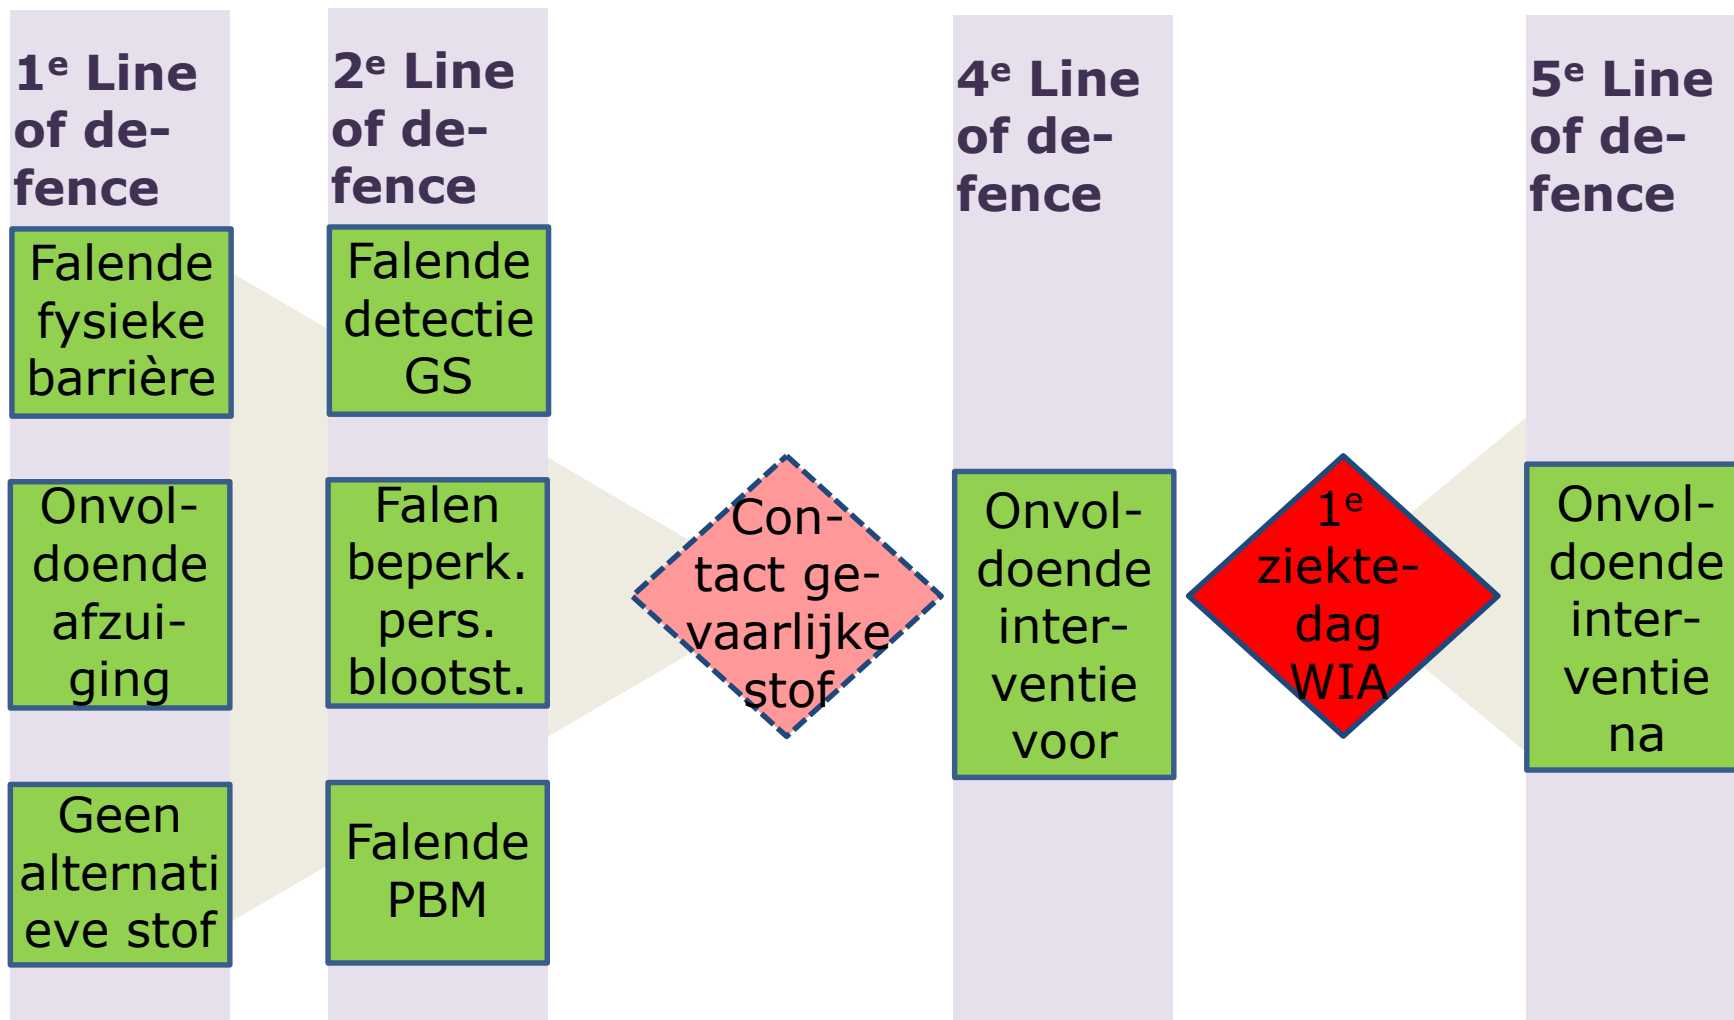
1$^e$ Line of defence

Falende fysieke barrière

Onvoldoende afzuiging

Geen alternatieve stof

2$^e$ Line of defence

Falende detectie GS

Falen beperk. pers. blootst.

Falende PBM

Contact gevaarlijke stof

4$^e$ Line of defence

Onvoldoende interventie voor

1$^e$ ziektedag WIA

5$^e$ Line of defence

Onvoldoende interventie na